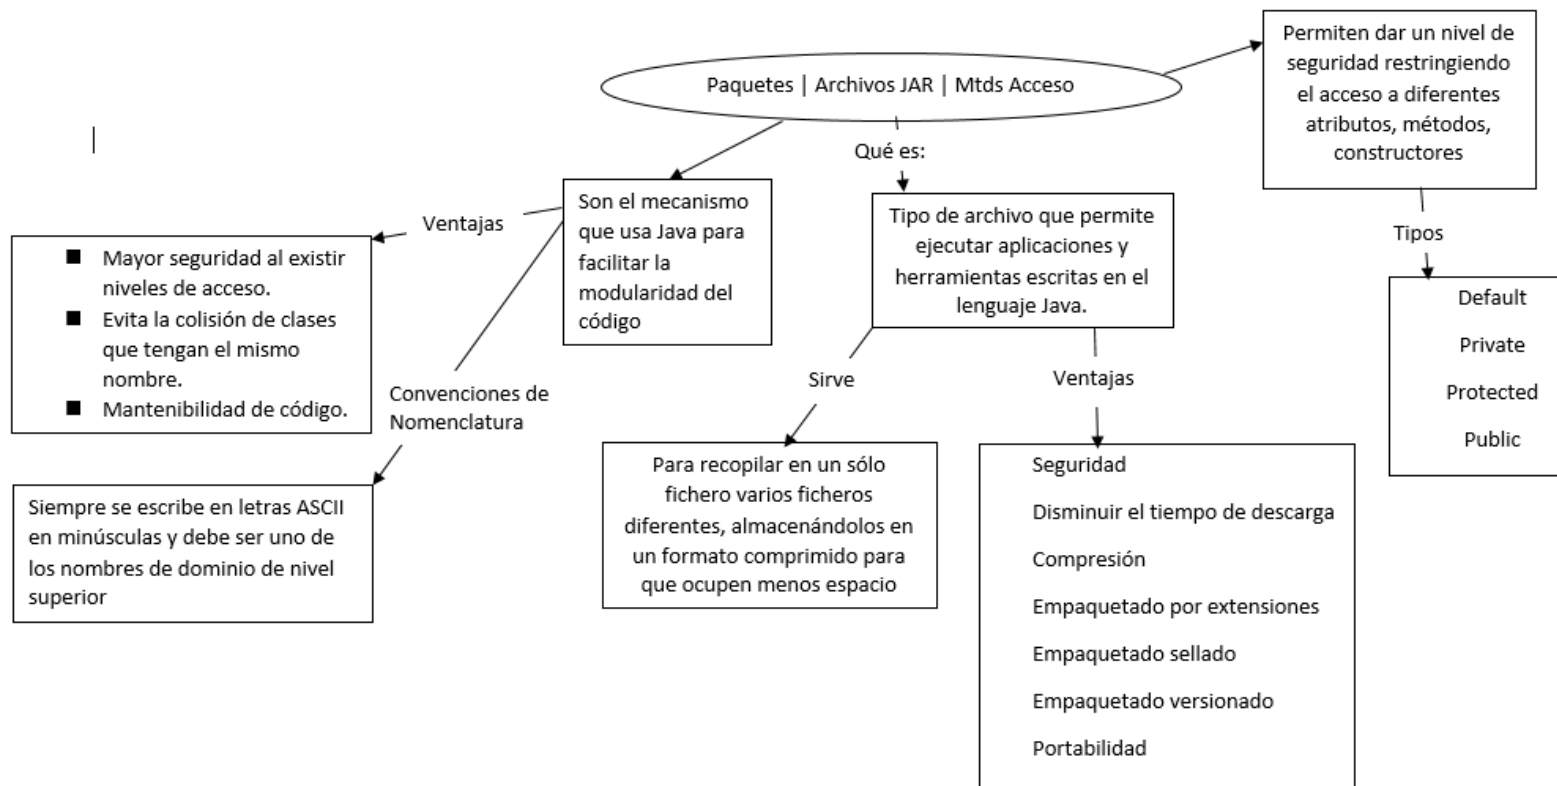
Paquetes | Archivos JAR | Mtds Acceso

Permiten dar un nivel de seguridad restringiendo el acceso a diferentes atributos, métodos, constructores

Qué es:

Ventajas

Son el mecanismo que usa Java para facilitar la modularidad del código

Tipo de archivo que permite ejecutar aplicaciones y herramientas escritas en el lenguaje Java.

Tipos

■ Mayor seguridad al existir niveles de acceso.
■ Evita la colisión de clases que tengan el mismo nombre.
■ Mantenibilidad de código.

Default

Private

Protected

Public

Convenciones de Nomenclatura

Sirve

Ventajas

Siempre se escribe en letras ASCII en minúsculas y debe ser uno de los nombres de dominio de nivel superior

Para recopilar en un sólo fichero varios ficheros diferentes, almacenándolos en un formato comprimido para que ocupen menos espacio

Seguridad

Disminuir el tiempo de descarga

Compresión

Empaquetado por extensiones

Empaquetado sellado

Empaquetado versionado

Portabilidad